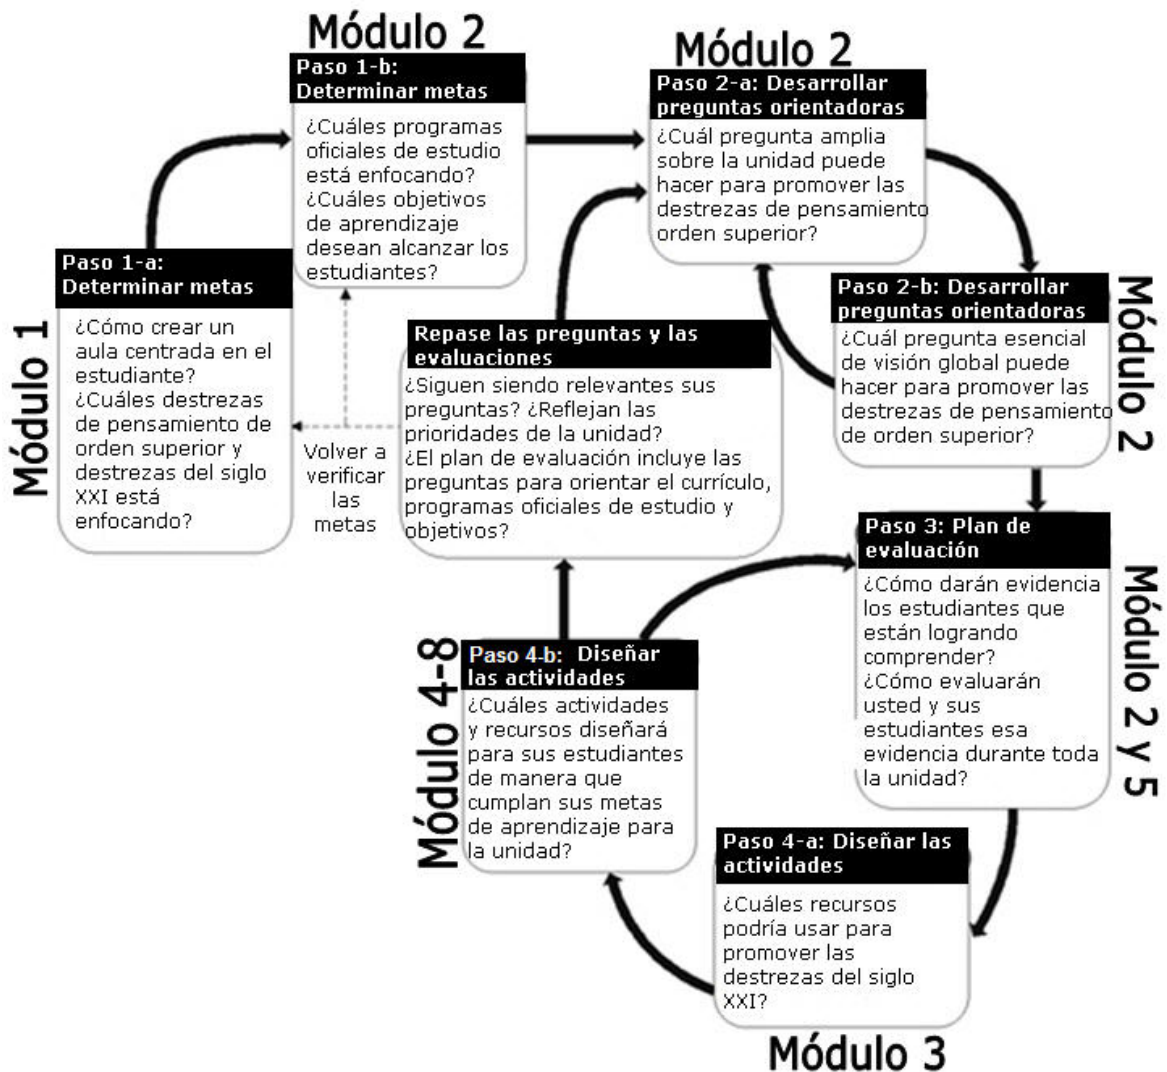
Módulo 2

Paso 1-b: Determinar metas

¿Cuáles programas oficiales de estudio está enfocando? ¿Cuáles objetivos de aprendizaje desean alcanzar los estudiantes?

Módulo 2

Paso 2-a: Desarrollar preguntas orientadoras

¿Cuál pregunta amplia sobre la unidad puede hacer para promover las destrezas de pensamiento orden superior?

Módulo 1

Paso 1-a: Determinar metas

¿Cómo crear un aula centrada en el estudiante? ¿Cuáles destrezas de pensamiento de orden superior y destrezas del siglo XXI está enfocando?

Volver a verificar las metas

Repase las preguntas y las evaluaciones

¿Siguen siendo relevantes sus preguntas? ¿Reflejan las prioridades de la unidad? ¿El plan de evaluación incluye las preguntas para orientar el currículo, programas oficiales de estudio y objetivos?

Módulo 2

Paso 2-b: Desarrollar preguntas orientadoras

¿Cuál pregunta esencial de visión global puede hacer para promover las destrezas de pensamiento de orden superior?

Módulo 2 y 5

Paso 3: Plan de evaluación

¿Cómo darán evidencia los estudiantes que están logrando comprender? ¿Cómo evaluarán usted y sus estudiantes esa evidencia durante toda la unidad?

Módulo 4-8

Paso 4-b: Diseñar las actividades

¿Cuáles actividades y recursos diseñará para sus estudiantes de manera que cumplan sus metas de aprendizaje para la unidad?

Paso 4-a: Diseñar las actividades

¿Cuáles recursos podría usar para promover las destrezas del siglo XXI?

Módulo 3